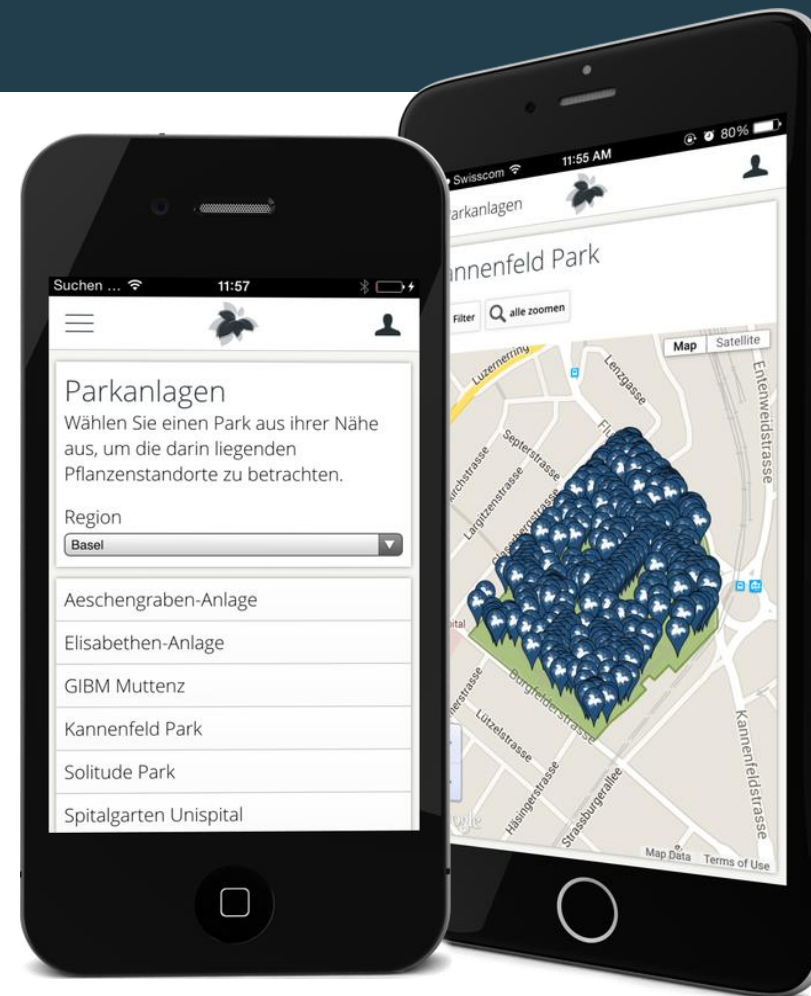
Suchen ... 11:57

Parkanlagen
Wählen Sie einen Park aus ihrer Nähe aus, um die darin liegenden Pflanzenstandorte zu betrachten.

Region
Basel

Aeschengraben-Anlage
Elisabethen-Anlage
GIBM Muttenz
Kannenfeld Park
Solitude Park
Spitalgarten Unispital

Swisscom 11:55 AM 80%
arkanlagen
annenfeld Park
Filter alle zoomen
Map Satellite
Luzernerring
Lenzgasse
Septerstrasse
Largitzenstrasse
Entenweidstrasse
Burgfelderstrasse
Lützelstrasse
Häsingerstrasse
Strassburgerallee
Kannenfeldstrasse
Map Data Terms of Use